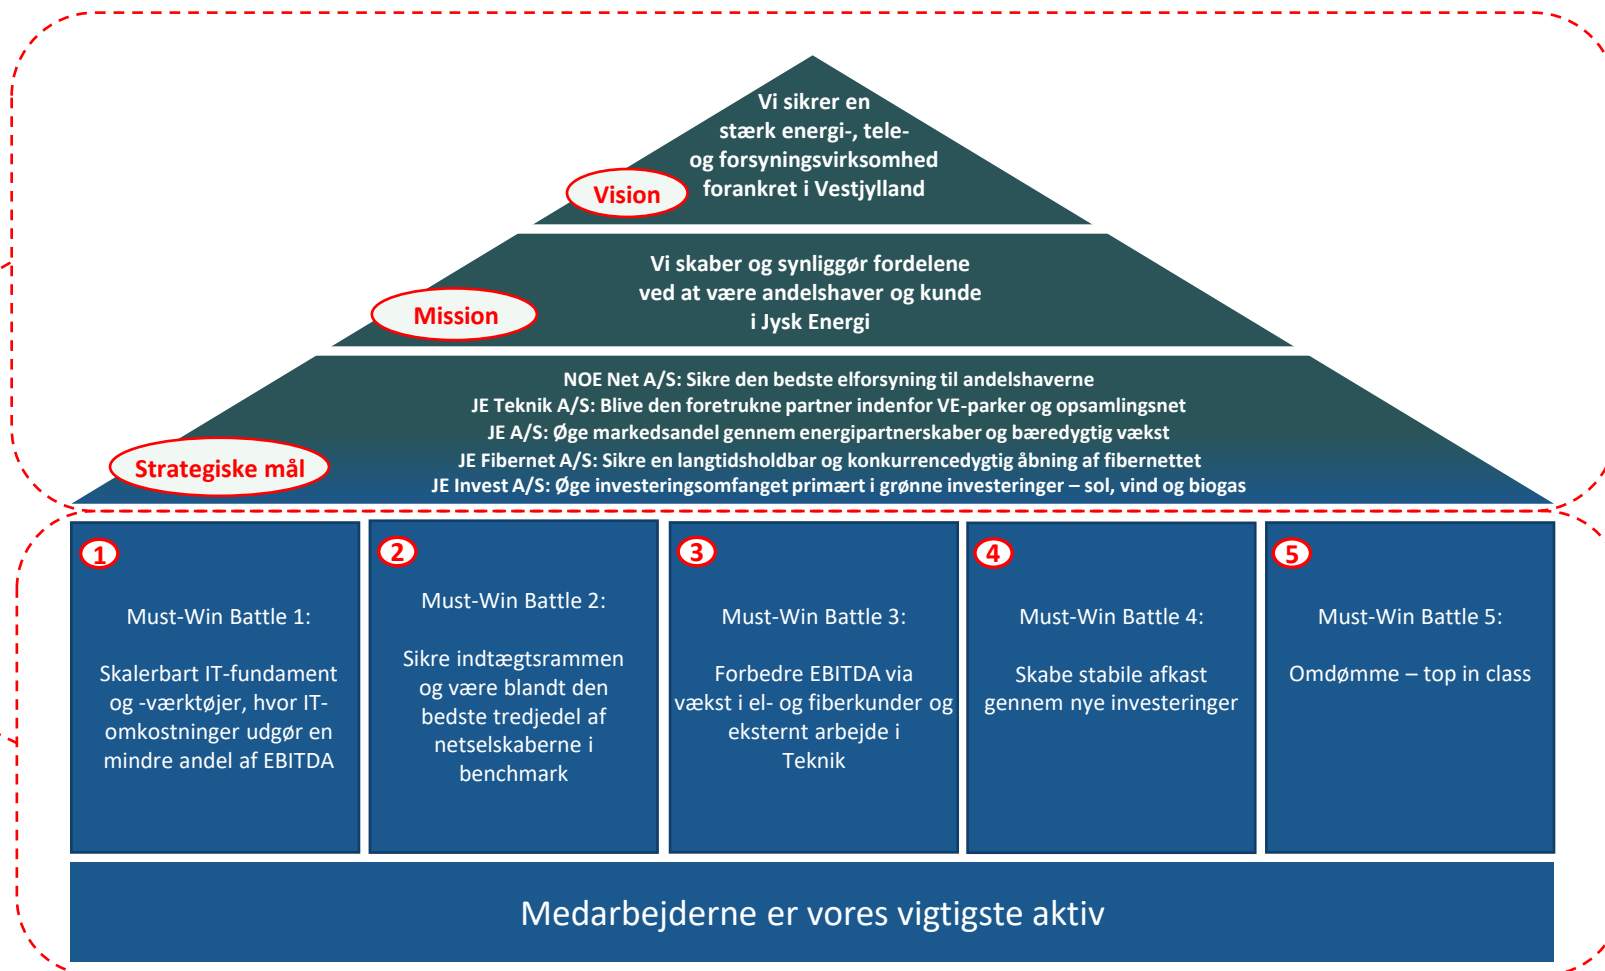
Vi sikrer en stærk energi-, tele- og forsyningsvirksomhed forankret i Vestjylland

Vision

Vi skaber og synliggør fordelene ved at være andelshaver og kunde i Jysk Energi

Mission

NOE Net A/S: Sikre den bedste elforsyning til andelshaverne
JE Teknik A/S: Blive den foretrukne partner indenfor VE-parker og opsamlingsnet
JE A/S: Øge markedsandel gennem energipartnerskaber og bæredygtig vækst
JE Fibernet A/S: Sikre en langtidsholdbar og konkurrencedygtig åbning af fibernettet
JE Invest A/S: Øge investeringsomfanget primært i grønne investeringer – sol, vind og biogas

Strategiske mål

1
Must-Win Battle 1:

Skalerbart IT-fundament og -værktøjer, hvor IT-omkostninger udgør en mindre andel af EBITDA

2
Must-Win Battle 2:

Sikre indtægtsrammen og være blandt den bedste tredjedel af netselskaberne i benchmark

3
Must-Win Battle 3:

Forbedre EBITDA via vækst i el- og fiberkunder og eksternt arbejde i Teknik

4
Must-Win Battle 4:

Skabe stabile afkast gennem nye investeringer

5
Must-Win Battle 5:

Omdømme – top in class

Medarbejderne er vores vigtigste aktiv